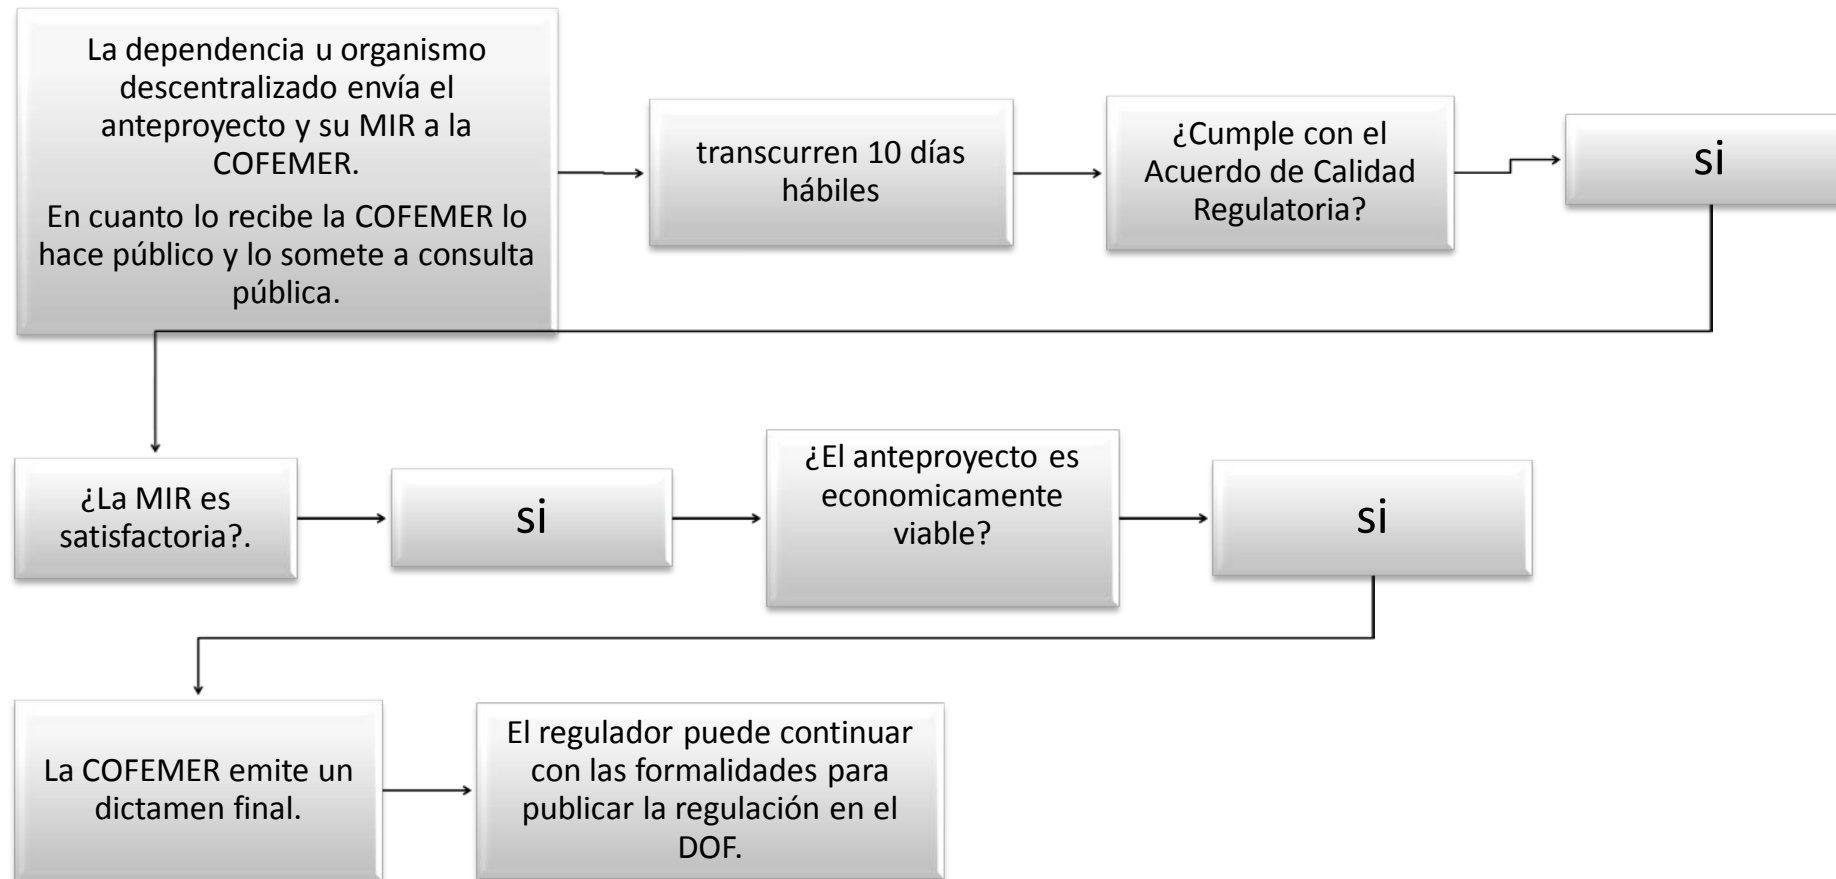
La dependencia u organismo descentralizado envía el anteproyecto y su MIR a la COFEMER.

En cuanto lo recibe la COFEMER lo hace público y lo somete a consulta pública.

transcurren 10 días hábiles

¿Cumple con el Acuerdo de Calidad Regulatoria?

si

¿La MIR es satisfactoria?.

si

¿El anteproyecto es economicamente viable?

si

La COFEMER emite un dictamen final.

El regulador puede continuar con las formalidades para publicar la regulación en el DOF.